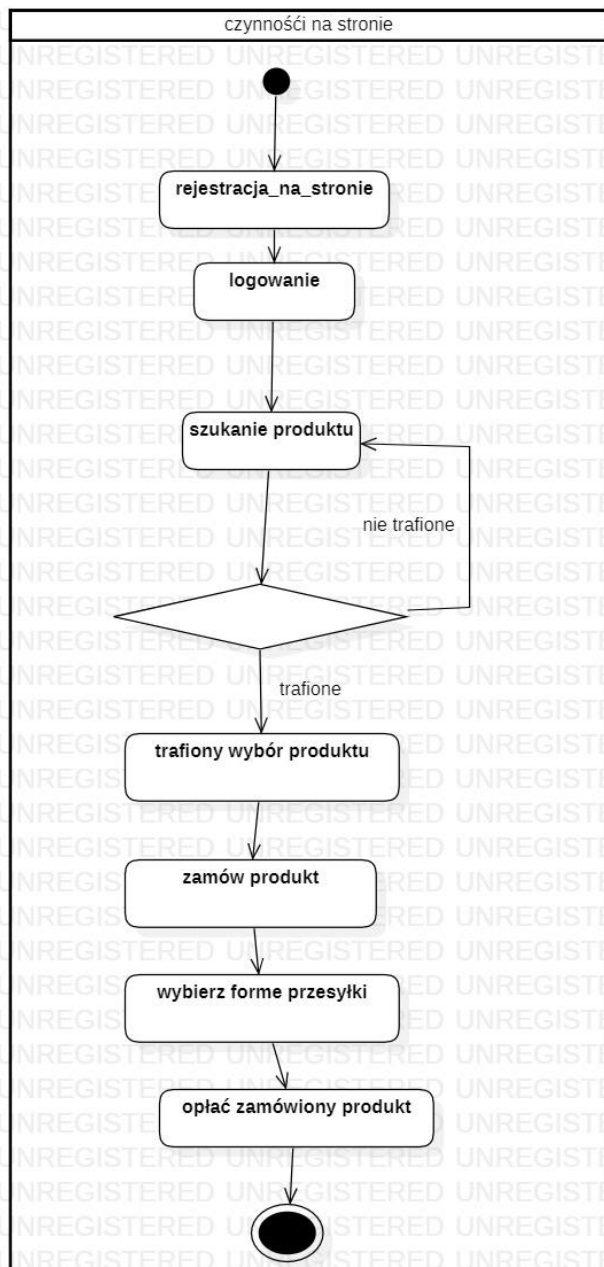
czynnośći na stronie

rejestracja_na_stronie

logowanie

szukanie produktu

nie trafione

trafione

trafiony wybór produktu

zamów produkt

wybierz forme przesyłki

opłać zamówiony produkt

UNREGISTERED UNREGISTERED UNREGISTERED